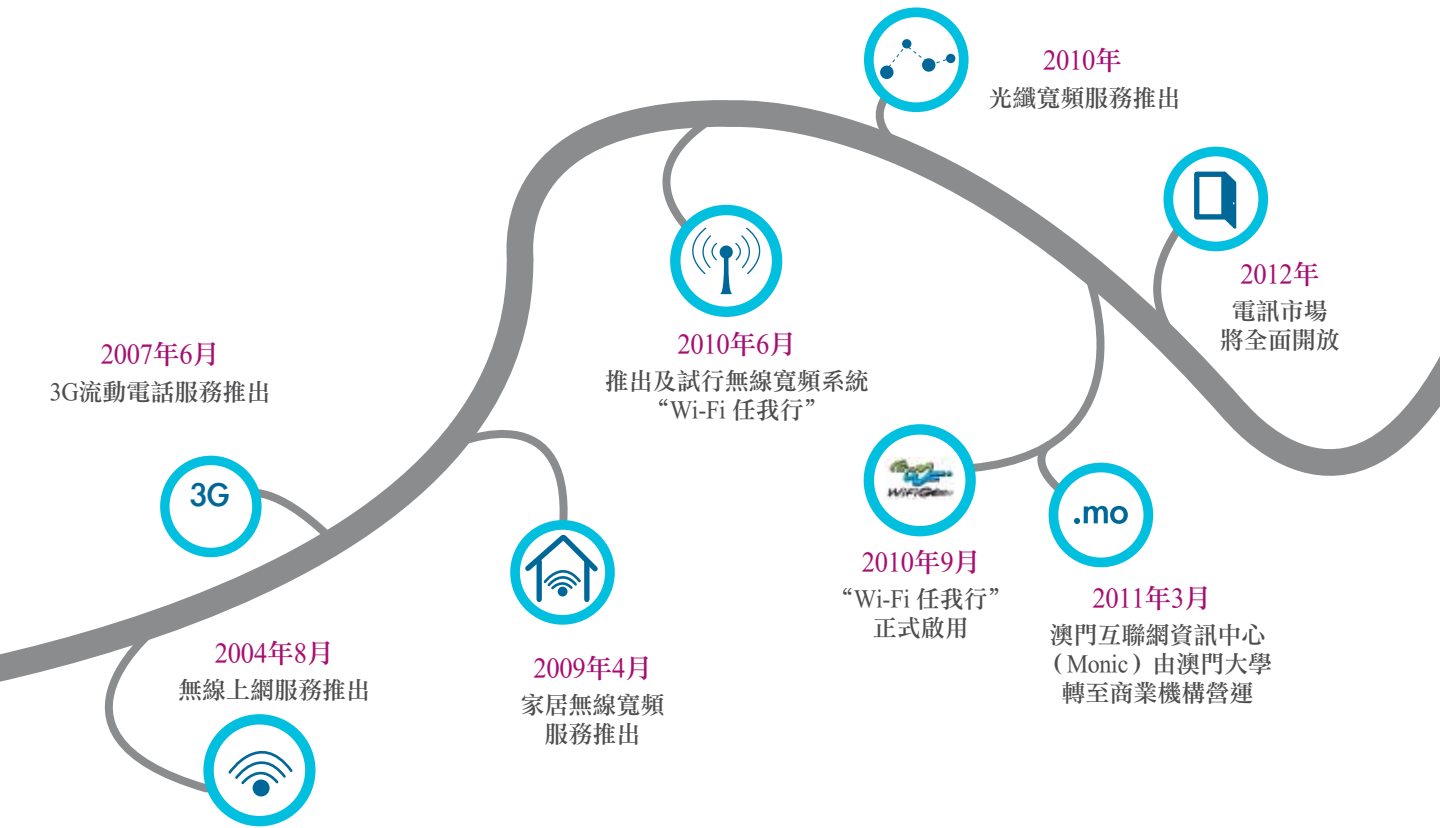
2010年
光纖寬頻服務推出

2012年
電訊市場
將全面開放

2007年6月
3G流動電話服務推出

2010年6月
推出及試行無線寬頻系統
"Wi-Fi 任我行"

3G

WiFiGO

.mo

2010年9月
"Wi-Fi 任我行"
正式啟用

2011年3月
澳門互聯網資訊中心
(Monic)由澳門大學
轉至商業機構營運

2004年8月
無線上網服務推出

2009年4月
家居無線寬頻
服務推出